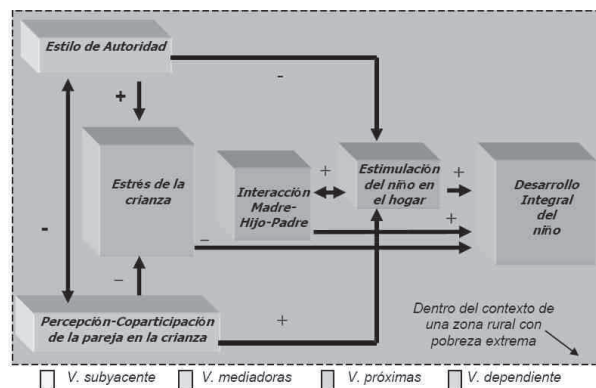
Estilo de Autoridad

-

+

Estrés de la crianza

Interacción Madre-Hijo-Padre

+

Estimulación del niño en el hogar

+

Desarrollo Integral del niño

+

-

-

-

Percepción-Coparticipación de la pareja en la crianza

+

Dentro del contexto de una zona rural con pobreza extrema

V. subyacente V. mediadoras V. próximas V. dependiente